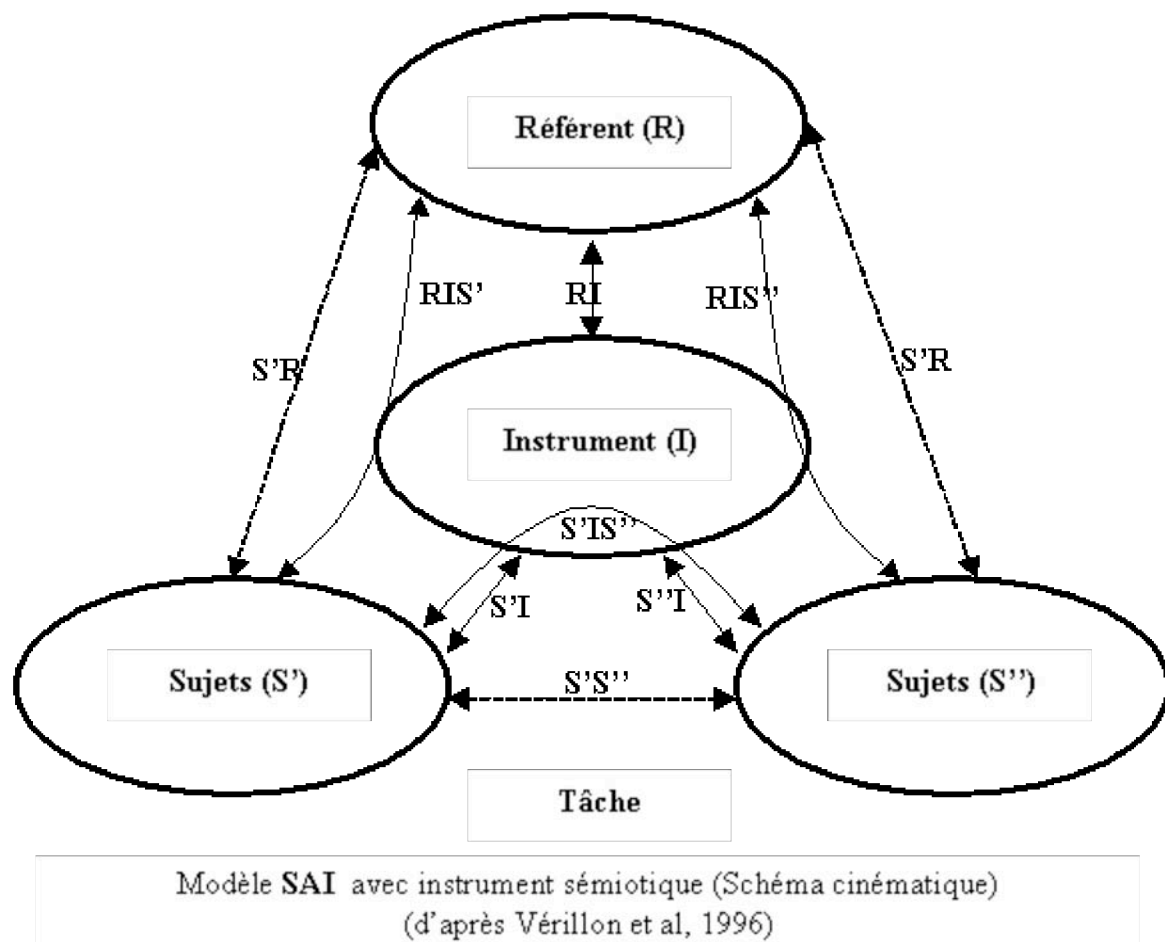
Référent (R)

RIS'

RI

RIS''

S'R

S'R

Instrument (I)

S'IS''

S'I

S''I

Sujets (S')

S'S''

Sujets (S'')

Tâche

Modèle **SAI** avec instrument sémiotique (Schéma cinématique)
(d'après Vérillon et al, 1996)